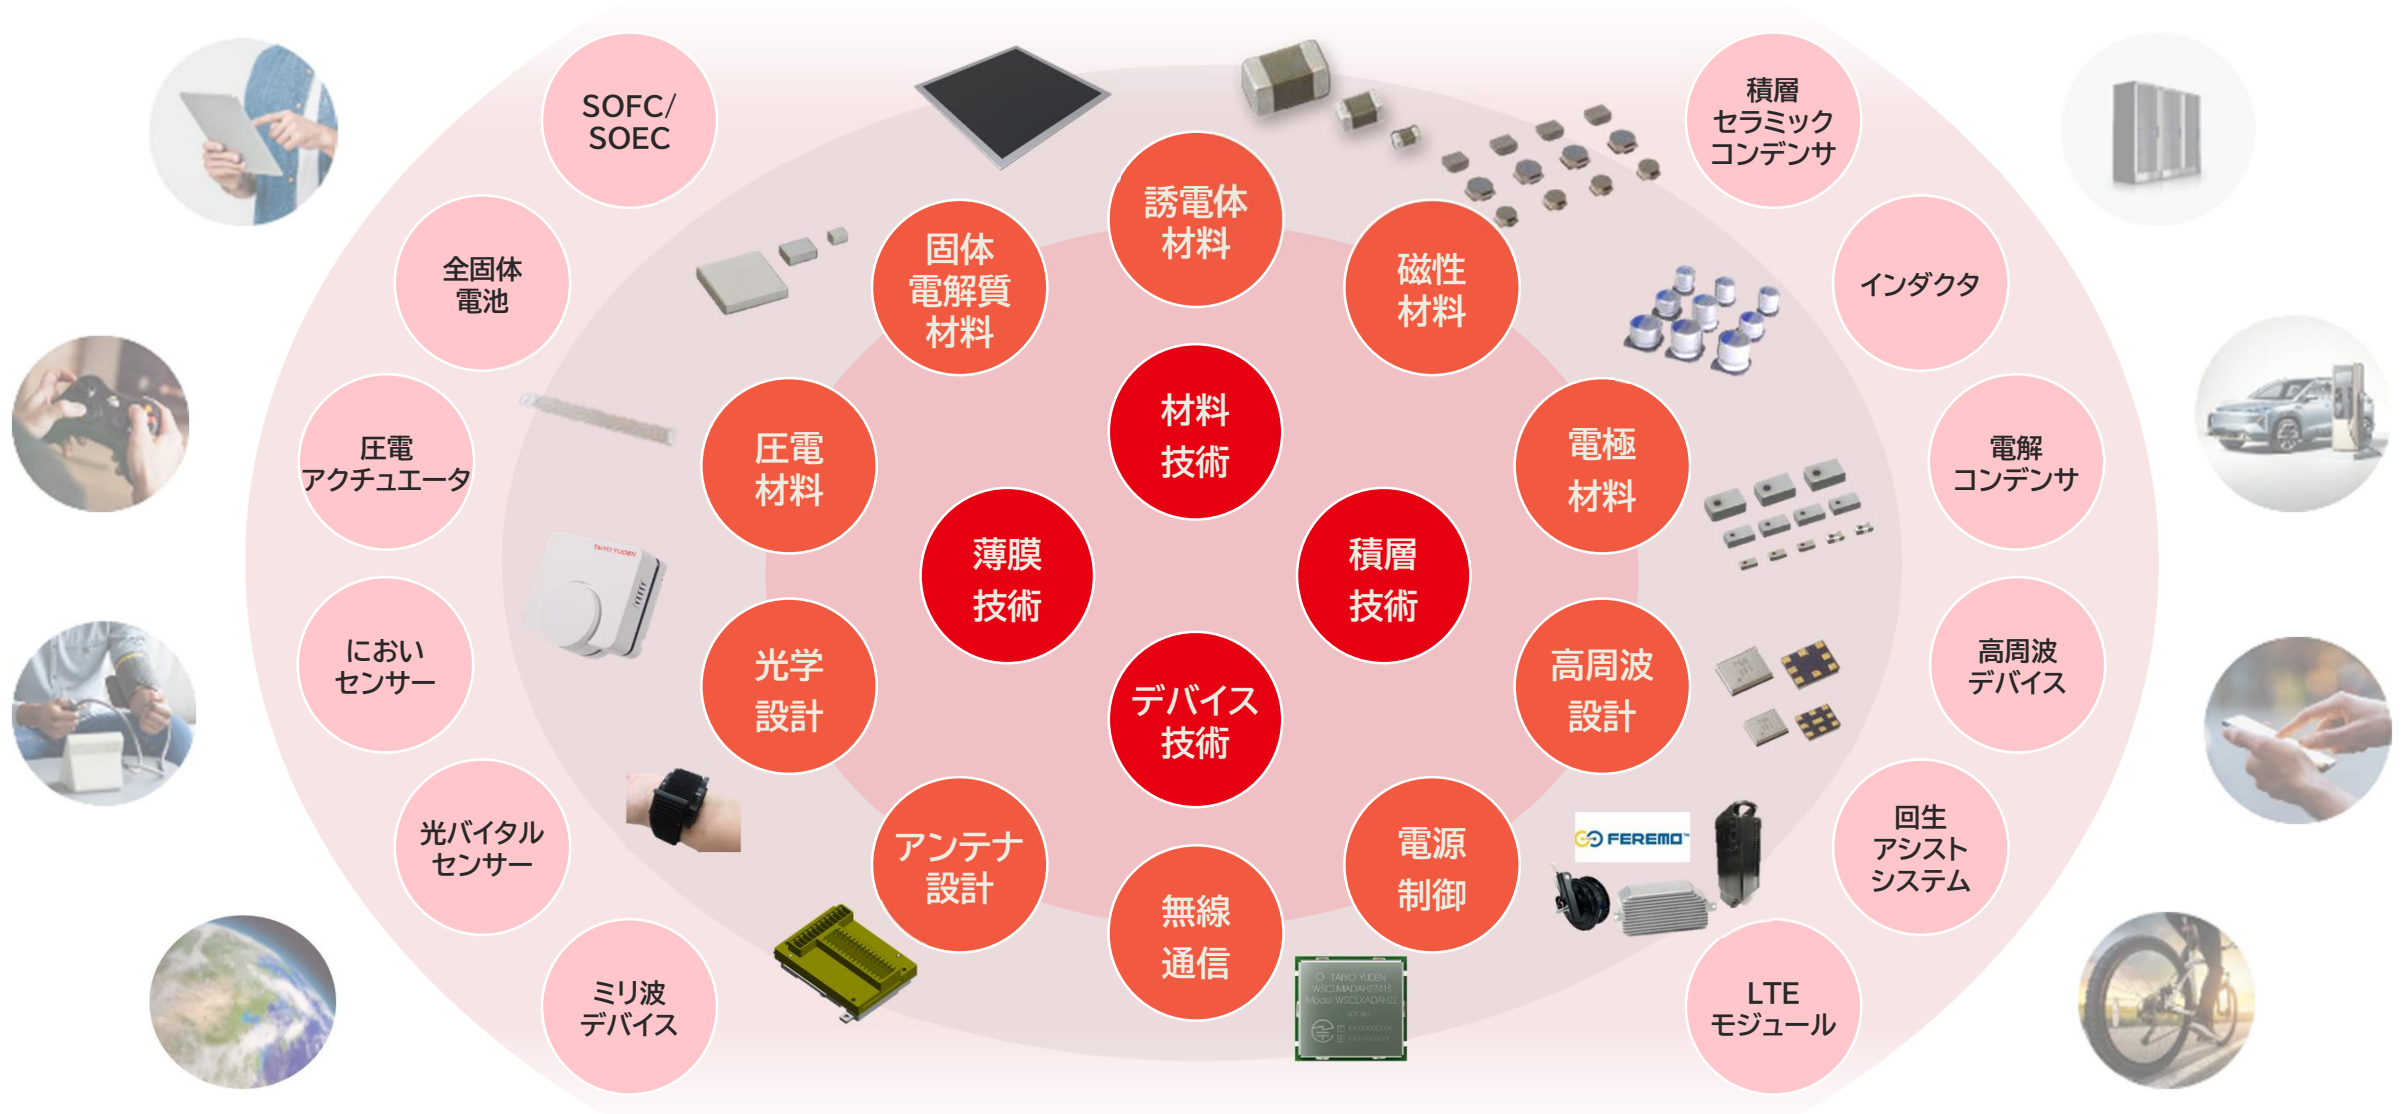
SOFC/
SOEC

全固体
電池

圧電
アクチュエータ

におい
センサー

光バイタル
センサー

ミリ波
デバイス

固体
電解質
材料

誘電体
材料

磁性
材料

圧電
材料

材料
技術

電極
材料

薄膜
技術

積層
技術

光学
設計

デバイス
技術

高周波
設計

アンテナ
設計

無線
通信

電源
制御

積層
セラミック
コンデンサ

インダクタ

電解
コンデンサ

高周波
デバイス

回生
アシスト
システム

LTE
モジュール

FEREMO

TAIYO YUDEN